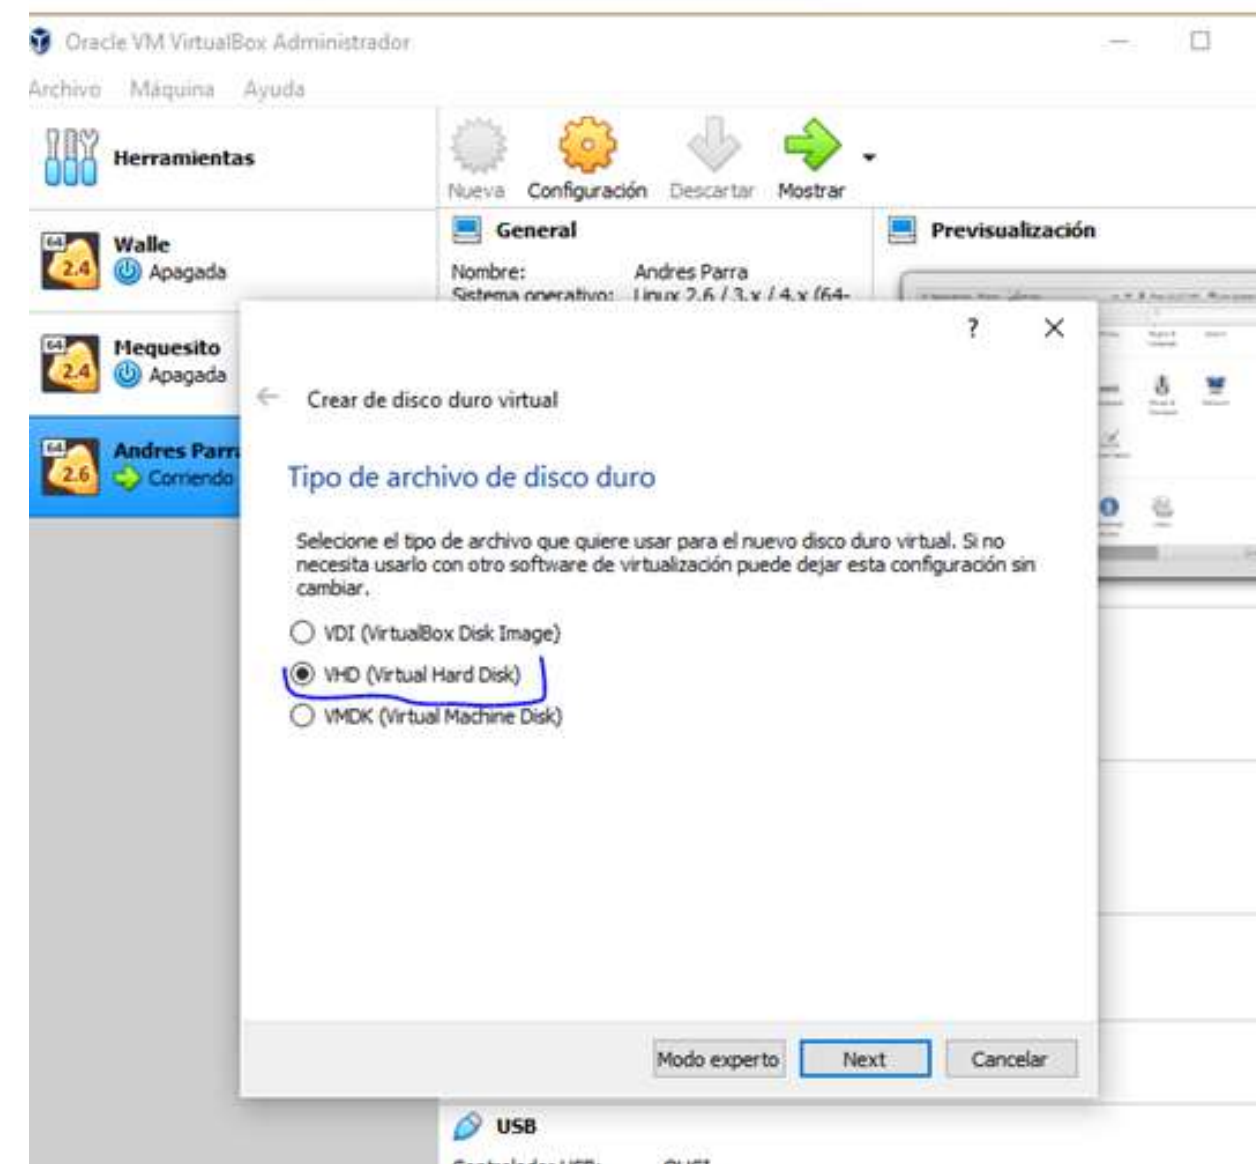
Oracle VM VirtualBox Administrador

Archivo Máquina Ayuda

Herramientas

Nueva Configuración Descartar Mostrar

Walle
Apagada

Mequesito
Apagada

Andres Parr
Corriendo

General

Nombre: Andres Parra
Sistema operativo: Linux 2.6 / 3.x / 4.x (64-

Previsualización

?

Crear de disco duro virtual

Tipo de archivo de disco duro

Selecione el tipo de archivo que quiere usar para el nuevo disco duro virtual. Si no necesita usarlo con otro software de virtualización puede dejar esta configuración sin cambiar.

VDI (VirtualBox Disk Image)

VHD (Virtual Hard Disk)

VMDK (Virtual Machine Disk)

Modo experto Next Cancelar

USB

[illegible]